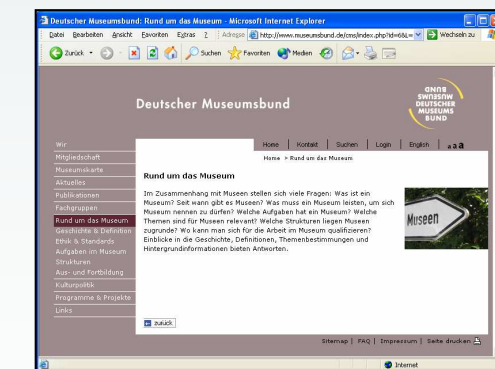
Deutscher Museumsbund: Rund um das Museum - Microsoft Internet Explorer

Datei Bearbeiten Ansicht Favoriten Extras ? | Adresse http://www.museumsbund.de/cms/index.php?id=6&L= Wechseln zu

Zurück Suchen Favoriten Medien

Deutscher Museumsbund

BUND MUSEUMS DEUTSCHER MUSEUMS BUND

Wir
Mitgliedschaft
Museumskarte
Aktuelles
Publikationen
Fachgruppen
Rund um das Museum
Geschichte & Definition
Ethik & Standards
Aufgaben im Museum
Strukturen
Aus- und Fortbildung
Kulturpolitik
Programme & Projekte
Links

Home | Kontakt | Suchen | Login | English | a a a

Home > Rund um das Museum

Rund um das Museum

Im Zusammenhang mit Museen stellen sich viele Fragen: Was ist ein Museum? Seit wann gibt es Museen? Was muss ein Museum leisten, um sich Museum nennen zu dürfen? Welche Aufgaben hat ein Museum? Welche Themen sind für Museen relevant? Welche Strukturen liegen Museen zugrunde? Wo kann man sich für die Arbeit im Museum qualifizieren? Einblicke in die Geschichte, Definitionen, Themenbestimmungen und Hintergrundinformationen bieten Antworten.

Museen

zurück

Sitemap | FAQ | Impressum | Seite drucken

Internet